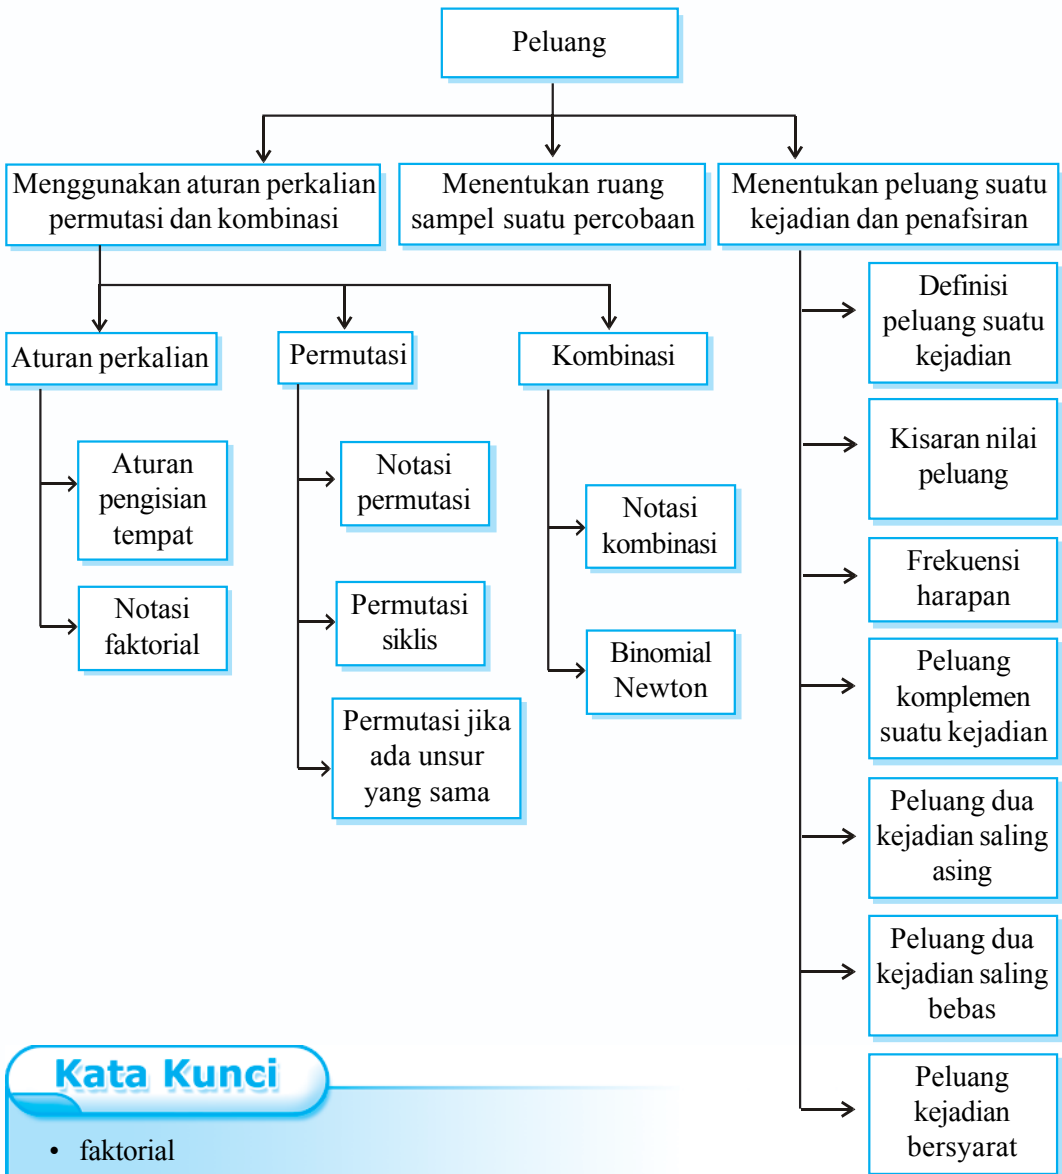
Peluang

Menggunakan aturan perkalian permutasi dan kombinasi

Menentukan ruang sampel suatu percobaan

Menentukan peluang suatu kejadian dan penafsiran

Aturan perkalian

Aturan pengisian tempat

Notasi faktorial

Permutasi

Notasi permutasi

Permutasi siklis

Permutasi jika ada unsur yang sama

Kombinasi

Notasi kombinasi

Binomial Newton

Definisi peluang suatu kejadian

Kisaran nilai peluang

Frekuensi harapan

Peluang komplemen suatu kejadian

Peluang dua kejadian saling asing

Peluang dua kejadian saling bebas

Peluang kejadian bersyarat

Kata Kunci

• faktorial